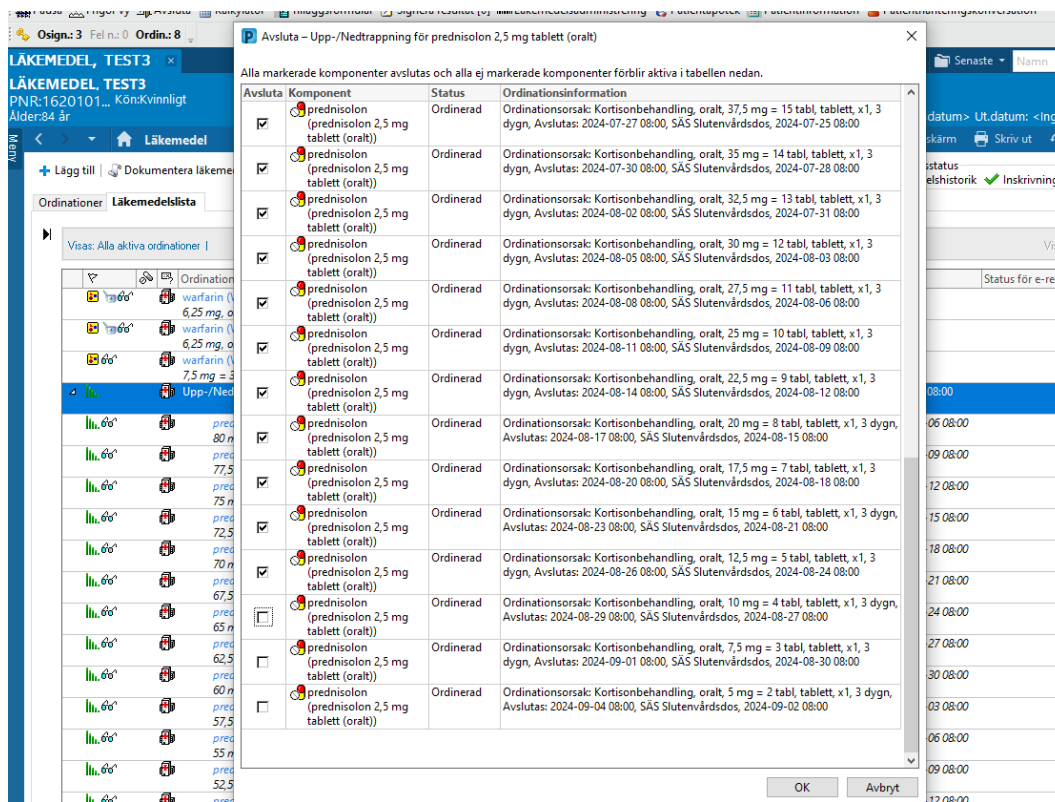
Pausa  Frigör vy  Avsluta  Kalkylator  Inläggsformulär  Signera resultat [0]  Läkemedelsadministrering  Patientapotek  Patientinformation  Patienthanteringskonversation

Osign.: 3  Fel n.: 0  Ordin.: 8

LÄKEMEDEL, TEST3

LÄKEMEDEL, TEST3
PNR:1620101... Kön:Kvinnligt
Ålder:84 år

Meny

Läkemedel

Lägg till | Dokumentera läkeme

Ordinationer  Läkemedelslista

Visas: Alla aktiva ordinationer |

Ordination

warfarin
6,25 mg, o
warfarin
6,25 mg, o
warfarin
7,5 mg = 3
Upp-/Ned
pred 80 n
pred 77,5
pred 75 n
pred 72,5
pred 70 n
pred 67,5
pred 65 n
pred 62,5
pred 60 n
pred 57,5
pred 55 n
pred 52,5

Senaste  Namn
datum> Ut.datum: <Ing
skärm  Skriv ut
sstatus
elshistorik  Inskrivning
Vis
Status för e-re
08:00
06 08:00
09 08:00
12 08:00
15 08:00
18 08:00
21 08:00
24 08:00
27 08:00
30 08:00
03 08:00
06 08:00
09 08:00
12 08:00

Avsluta – Upp-/Nedtrappning för prednisolon 2,5 mg tablett (oralt)

Alla markerade komponenter avslutas och alla ej markerade komponenter förblir aktiva i tabellen nedan.

| Avsluta | Komponent | Status | Ordinationsinformation |
|---|---|---|---|
| ☑ | prednisolon (prednisolon 2,5 mg tablett (oralt)) | Ordinerad | Ordinationsorsak: Kortisonbehandling, oralt, 37,5 mg = 15 tabl, tablett, x1, 3 dygn, Avslutas: 2024-07-27 08:00, SÄS Slutenvårdsdos, 2024-07-25 08:00 |
| ☑ | prednisolon (prednisolon 2,5 mg tablett (oralt)) | Ordinerad | Ordinationsorsak: Kortisonbehandling, oralt, 35 mg = 14 tabl, tablett, x1, 3 dygn, Avslutas: 2024-07-30 08:00, SÄS Slutenvårdsdos, 2024-07-28 08:00 |
| ☑ | prednisolon (prednisolon 2,5 mg tablett (oralt)) | Ordinerad | Ordinationsorsak: Kortisonbehandling, oralt, 32,5 mg = 13 tabl, tablett, x1, 3 dygn, Avslutas: 2024-08-02 08:00, SÄS Slutenvårdsdos, 2024-07-31 08:00 |
| ☑ | prednisolon (prednisolon 2,5 mg tablett (oralt)) | Ordinerad | Ordinationsorsak: Kortisonbehandling, oralt, 30 mg = 12 tabl, tablett, x1, 3 dygn, Avslutas: 2024-08-05 08:00, SÄS Slutenvårdsdos, 2024-08-03 08:00 |
| ☑ | prednisolon (prednisolon 2,5 mg tablett (oralt)) | Ordinerad | Ordinationsorsak: Kortisonbehandling, oralt, 27,5 mg = 11 tabl, tablett, x1, 3 dygn, Avslutas: 2024-08-08 08:00, SÄS Slutenvårdsdos, 2024-08-06 08:00 |
| ☑ | prednisolon (prednisolon 2,5 mg tablett (oralt)) | Ordinerad | Ordinationsorsak: Kortisonbehandling, oralt, 25 mg = 10 tabl, tablett, x1, 3 dygn, Avslutas: 2024-08-11 08:00, SÄS Slutenvårdsdos, 2024-08-09 08:00 |
| ☑ | prednisolon (prednisolon 2,5 mg tablett (oralt)) | Ordinerad | Ordinationsorsak: Kortisonbehandling, oralt, 22,5 mg = 9 tabl, tablett, x1, 3 dygn, Avslutas: 2024-08-14 08:00, SÄS Slutenvårdsdos, 2024-08-12 08:00 |
| ☑ | prednisolon (prednisolon 2,5 mg tablett (oralt)) | Ordinerad | Ordinationsorsak: Kortisonbehandling, oralt, 20 mg = 8 tabl, tablett, x1, 3 dygn, Avslutas: 2024-08-17 08:00, SÄS Slutenvårdsdos, 2024-08-15 08:00 |
| ☑ | prednisolon (prednisolon 2,5 mg tablett (oralt)) | Ordinerad | Ordinationsorsak: Kortisonbehandling, oralt, 17,5 mg = 7 tabl, tablett, x1, 3 dygn, Avslutas: 2024-08-20 08:00, SÄS Slutenvårdsdos, 2024-08-18 08:00 |
| ☑ | prednisolon (prednisolon 2,5 mg tablett (oralt)) | Ordinerad | Ordinationsorsak: Kortisonbehandling, oralt, 15 mg = 6 tabl, tablett, x1, 3 dygn, Avslutas: 2024-08-23 08:00, SÄS Slutenvårdsdos, 2024-08-21 08:00 |
| ☑ | prednisolon (prednisolon 2,5 mg tablett (oralt)) | Ordinerad | Ordinationsorsak: Kortisonbehandling, oralt, 12,5 mg = 5 tabl, tablett, x1, 3 dygn, Avslutas: 2024-08-26 08:00, SÄS Slutenvårdsdos, 2024-08-24 08:00 |
| ☐ | prednisolon (prednisolon 2,5 mg tablett (oralt)) | Ordinerad | Ordinationsorsak: Kortisonbehandling, oralt, 10 mg = 4 tabl, tablett, x1, 3 dygn, Avslutas: 2024-08-29 08:00, SÄS Slutenvårdsdos, 2024-08-27 08:00 |
| ☐ | prednisolon (prednisolon 2,5 mg tablett (oralt)) | Ordinerad | Ordinationsorsak: Kortisonbehandling, oralt, 7,5 mg = 3 tabl, tablett, x1, 3 dygn, Avslutas: 2024-09-01 08:00, SÄS Slutenvårdsdos, 2024-08-30 08:00 |
| ☐ | prednisolon (prednisolon 2,5 mg tablett (oralt)) | Ordinerad | Ordinationsorsak: Kortisonbehandling, oralt, 5 mg = 2 tabl, tablett, x1, 3 dygn, Avslutas: 2024-09-04 08:00, SÄS Slutenvårdsdos, 2024-09-02 08:00 |

OK  Avbryt